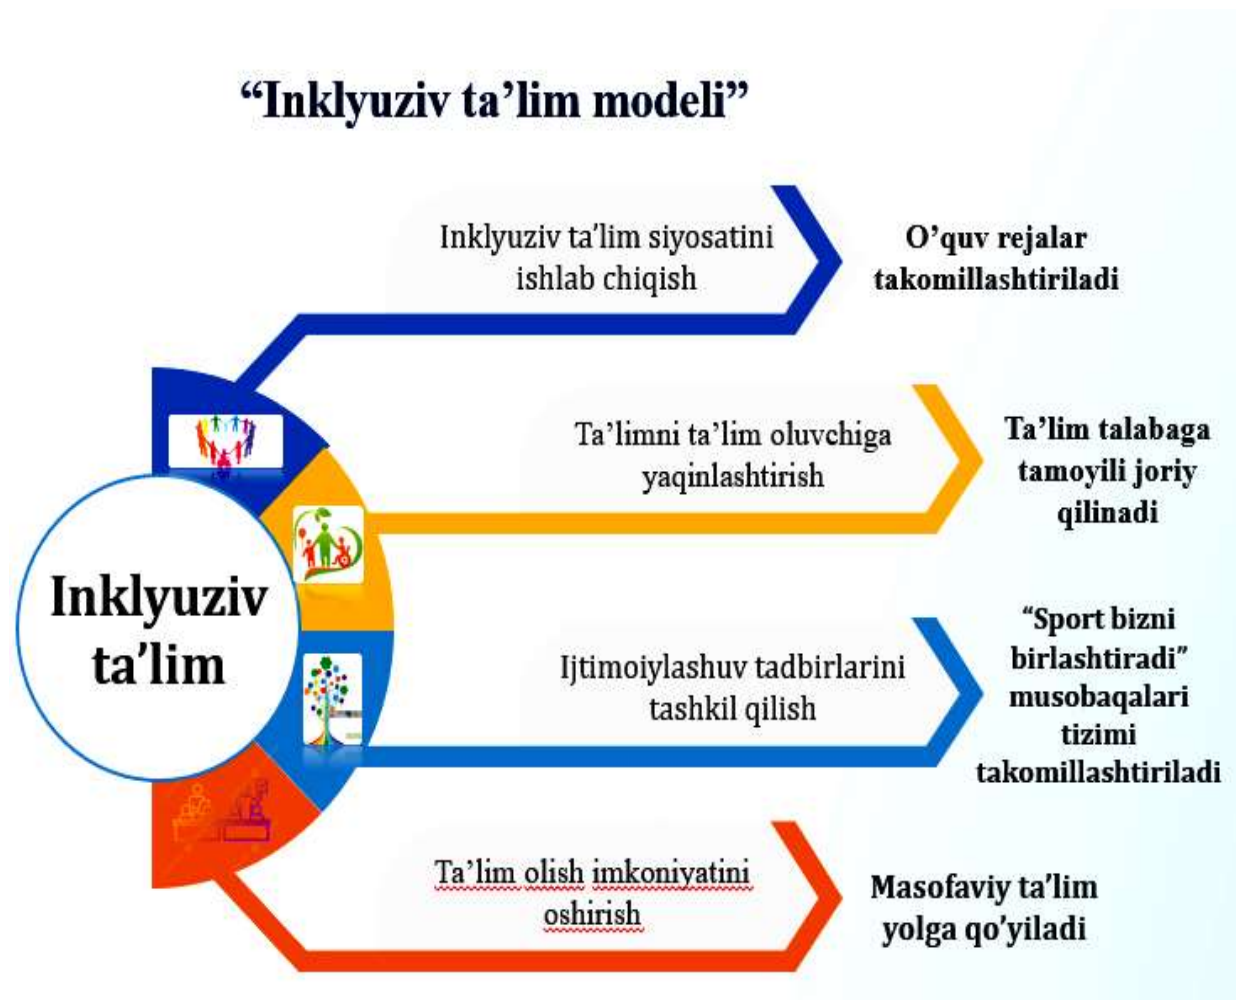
“Inklyuziv ta’lim modeli”

Inklyuziv ta’lim

Inklyuziv ta’lim siyosatini ishlab chiqish

O’quv rejalar takomillashtiriladi

Ta’limni ta’lim oluvchiga yaqinlashtirish

Ta’lim talabaga tamoyili joriy qilinadi

Ijtimoiylashuv tadbirlarini tashkil qilish

“Sport bizni birlashtiradi” musobaqalari tizimi takomillashtiriladi

Ta’lim olish imkoniyatini oshirish

Masofaviy ta’lim yolga qo’yiladi